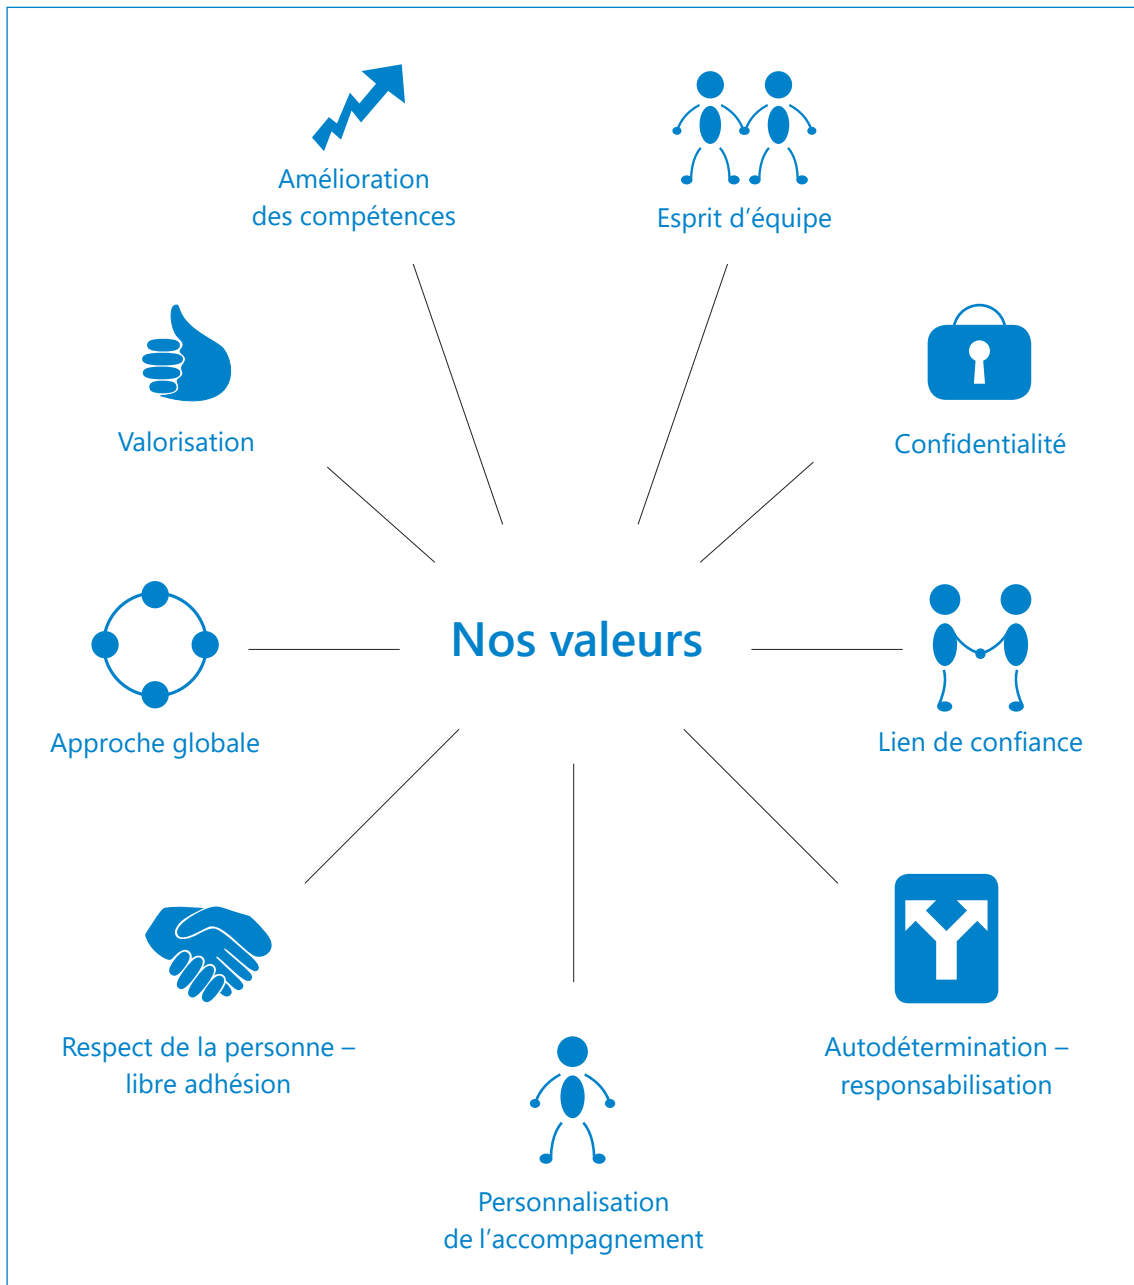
Amélioration des compétences

Esprit d’équipe

Valorisation

Confidentialité

Nos valeurs

Approche globale

Lien de confiance

Respect de la personne – libre adhésion

Autodétermination – responsabilisation

Personnalisation de l’accompagnement